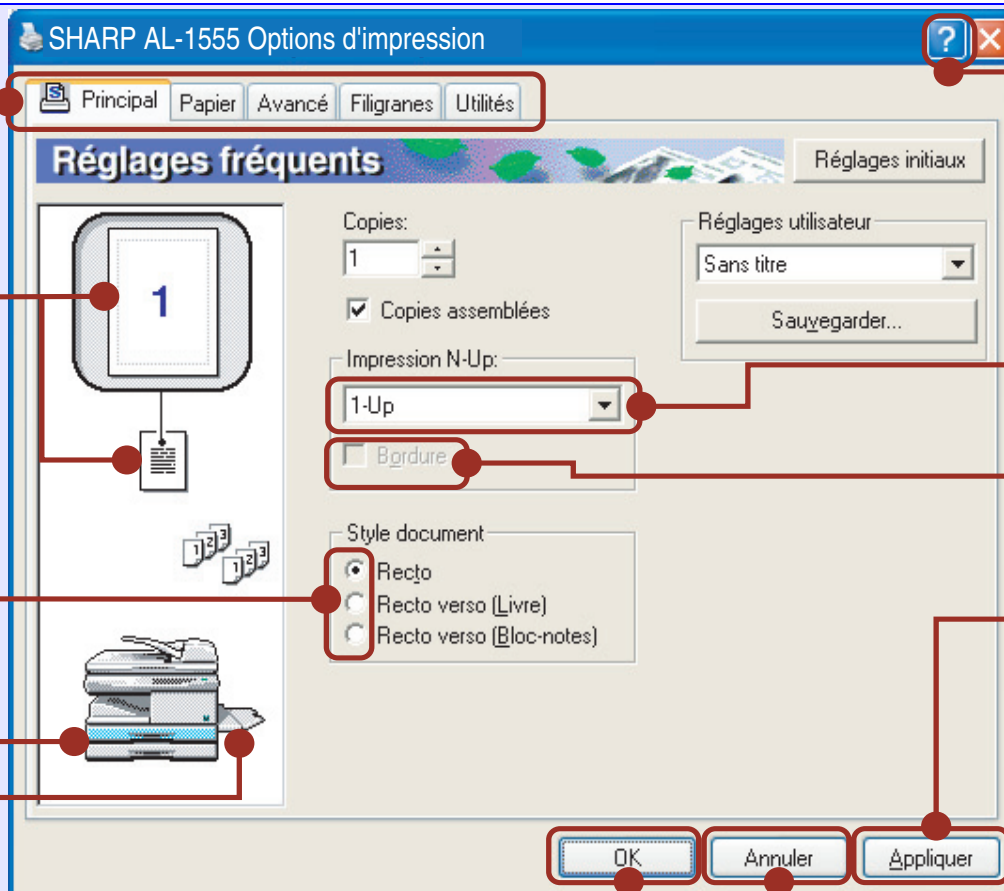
SHARP AL-1555 Options d'impression

Principal | Papier | Avancé | Filigranes | Utilités

Réglages fréquents

Réglages initiaux

1

Copies:

1

Copies assemblées

Réglages utilisateur

Sans titre

Sauvegarder...

Impression N-Up:

1-Up

Bordure

Style document

Recto

Recto verso (Livre)

Recto verso (Bloc-notes)

OK

Annuler

Appliquer